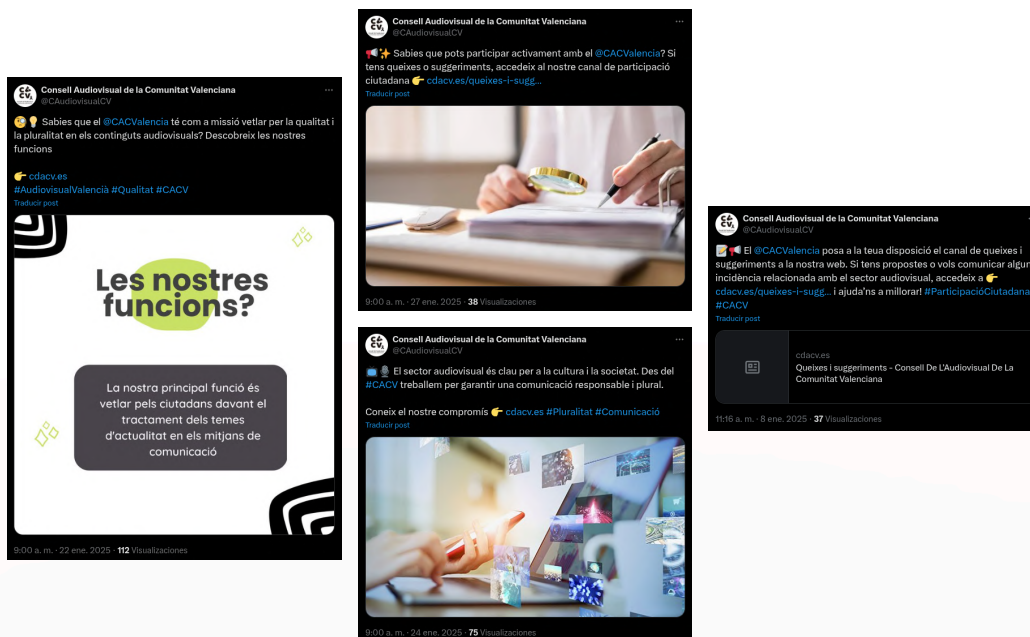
Consell Audiovisual de la Comunitat Valenciana
@CAudiovisualCV

Sabies que el @CACValencia té com a missió vetlar per la qualitat i la pluralitat en els continguts audiovisuals? Descobreix les nostres funcions

cdacv.es
#AudiovisualValència #Qualitat #CACV
Traducir post

Les nostres funcions?

La nostra principal funció és vetlar pels ciutadans davant el tractament dels temes d'actualitat en els mitjans de comunicació

9:00 a. m. · 22 ene. 2025 · 112 Visualizaciones

Consell Audiovisual de la Comunitat Valenciana
@CAudiovisualCV

Sabies que pots participar activament amb el @CACValencia? Si tens queixes o suggeriments, accedeix al nostre canal de participació ciutadana cdacv.es/queixes-i-sugg...
Traducir post

9:00 a. m. · 27 ene. 2025 · 38 Visualizaciones

Consell Audiovisual de la Comunitat Valenciana
@CAudiovisualCV

El sector audiovisual és clau per a la cultura i la societat. Des del #CACV treballem per garantir una comunicació responsable i plural.

Coneix el nostre compromís cdacv.es #Pluralitat #Comunicació
Traducir post

9:00 a. m. · 24 ene. 2025 · 75 Visualizaciones

Consell Audiovisual de la Comunitat Valenciana
@CAudiovisualCV

El @CACValencia posa a la teua disposició el canal de queixes i suggeriments a la nostra web. Si tens propostes o vols comunicar algun incidència relacionada amb el sector audiovisual, accedeix a cdacv.es/queixes-i-sugg... i ajuda'ns a millorar! #ParticipacióCiutadana #CACV
Traducir post

cdacv.es
Queixes i suggeriments - Consell De L'Audiovisual De La Comunitat Valenciana

11:16 a. m. · 8 ene. 2025 · 37 Visualizaciones